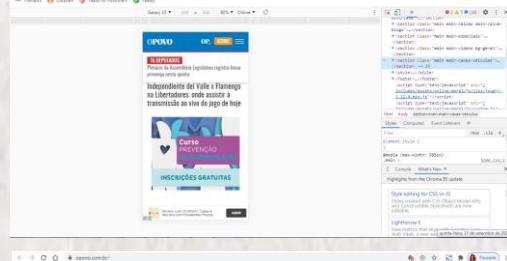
Galaxy S5 ▾ 360 × 640 80% ▾ Online ▾

O POVO OP. ASSINE

15 DEPUTADOS
Plenário da Assembleia Legislativa registra baixa presença nesta quinta

Independiente del Valle x Flamengo na Libertadores: onde assistir à transmissão ao vivo do jogo de hoje

Curso
PREVENÇÃO

INSCRIÇÕES GRATUITAS

<section class="main-main-columns main-column-
<section class="main-main-especiais">
</section>
<section class="main-video bg-green">
</section>
<section class="main-canal-colunas">
</section>
<style>
</footer>
<script type="text/javascript" src="
<script type="text/javascript" src="

html body

Styles Computed Event Listeners

Filter :hov .cls +

element.style {
}

@media (max-width: 995px)
.main {

Console What's New ×

Highlights from the Chrome 85 update

Style editing for CSS-in-JS

Lighthouse 6

opovo.com.br